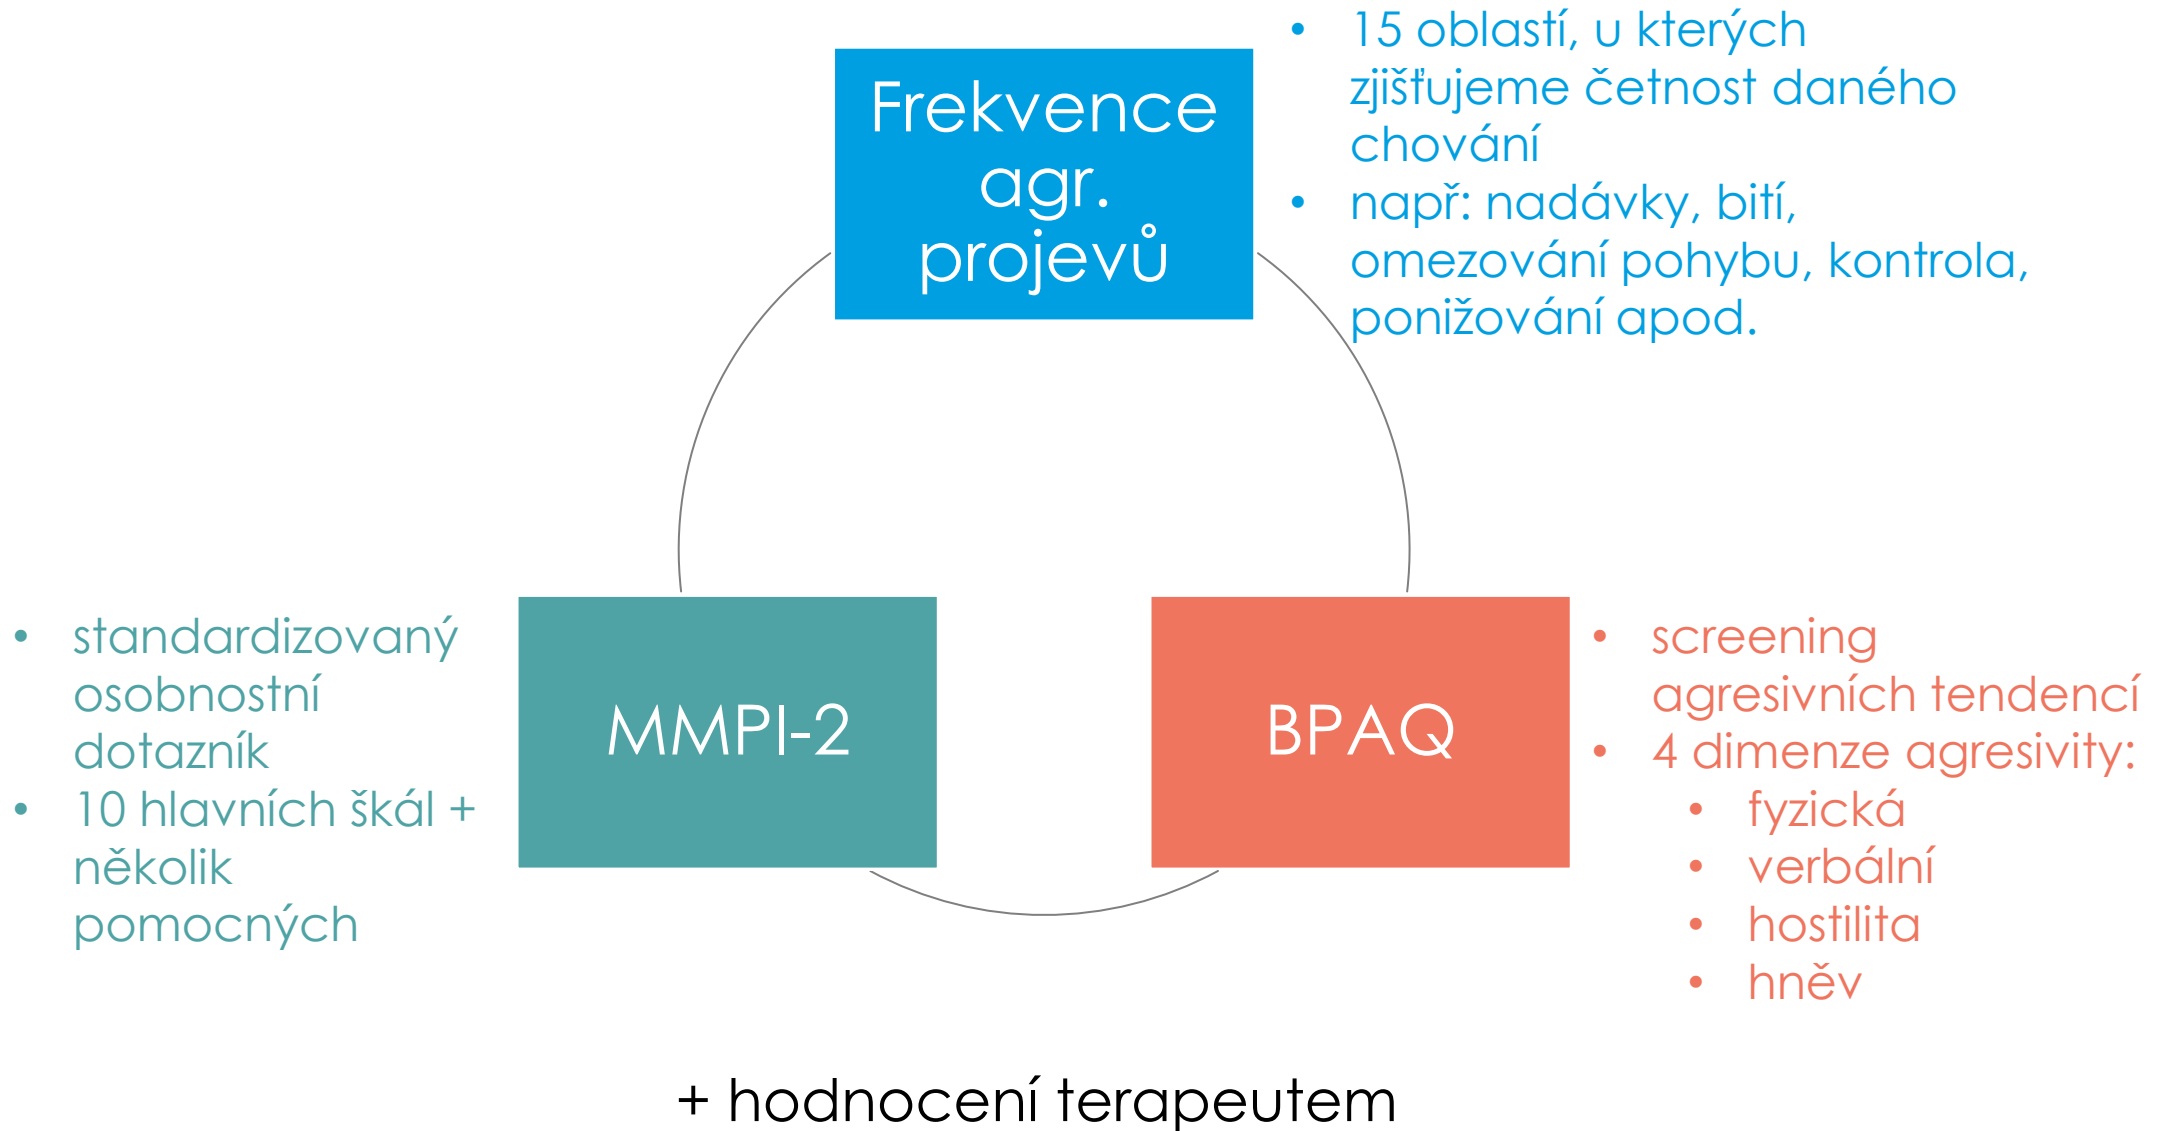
Frekvence agr. projevů

- 15 oblastí, u kterých zjišťujeme četnost daného chování
- např: nadávky, bití, omezování pohybu, kontrola, ponižování apod.

- standardizovaný osobnostní dotazník
- 10 hlavních škál + několik pomocných

MMPI-2

BPAQ

- screening agresivních tendencí
- 4 dimenze agresivity:
  - fyzická
  - verbální
  - hostilita
  - hněv

+ hodnocení terapeutem